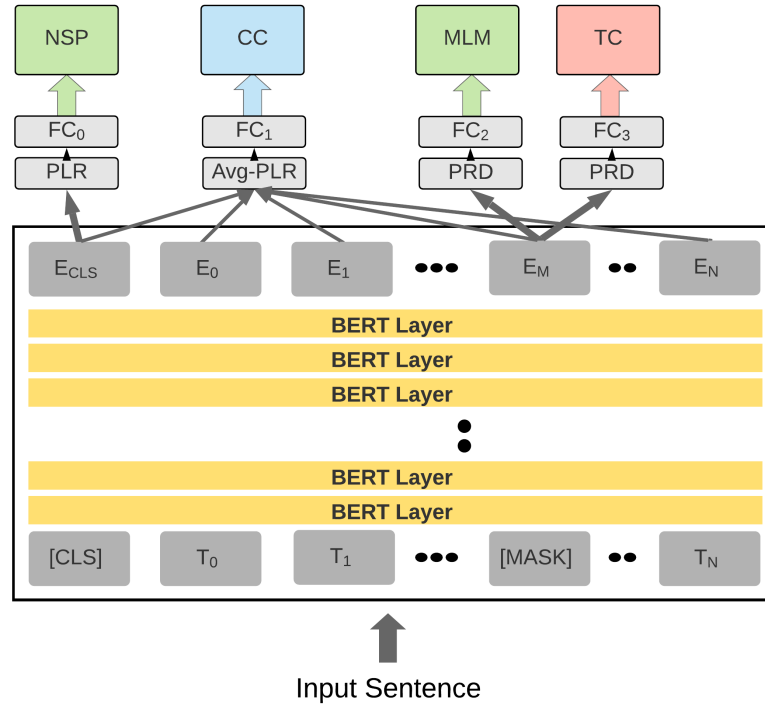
NSP
CC
MLM
TC

$FC_0$
$FC_1$
$FC_2$
$FC_3$

PLR
Avg-PLR
PRD
PRD

$E_{CLS}$ $E_0$ $E_1$ ••• $E_M$ •• $E_N$

BERT Layer
BERT Layer
BERT Layer
BERT Layer
BERT Layer

[CLS] $T_0$ $T_1$ ••• [MASK] •• $T_N$

Input Sentence